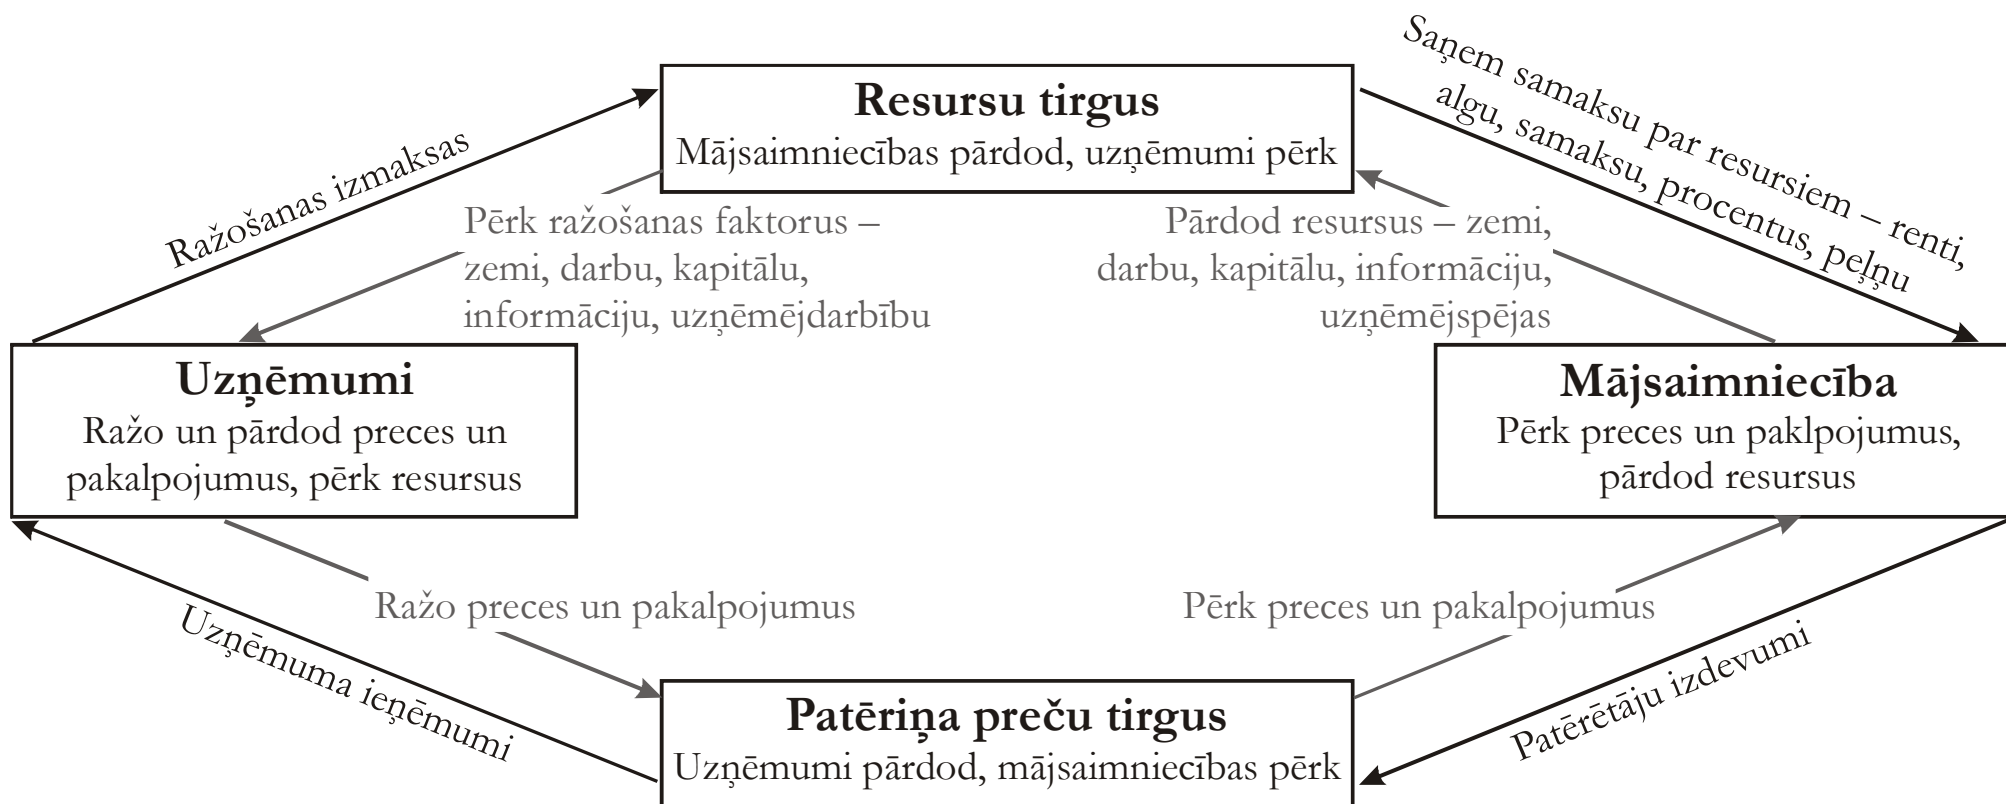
Resursu tirgus
Mājsaimniecības pārdod, uzņēmumi pērk

Ražošanas izmaksas

Saņem samaksu par resursiem – renti, algu, samaksu, procentus, peļņu

Pērk ražošanas faktorus – zemi, darbu, kapitālu, informāciju, uzņēmējdarbību

Pārdod resursus – zemi, darbu, kapitālu, informāciju, uzņēmējspējas

Uzņēmumi
Ražo un pārdod preces un pakalpojumus, pērk resursus

Mājsaimniecība
Pērk preces un paklpojumus, pārdod resursus

Ražo preces un pakalpojumus

Pērk preces un pakalpojumus

Uzņēmuma ieņēmumi

Patērētāju izdevumi

Patēriņa preču tirgus
Uzņēmumi pārdod, mājsaimniecības pērk